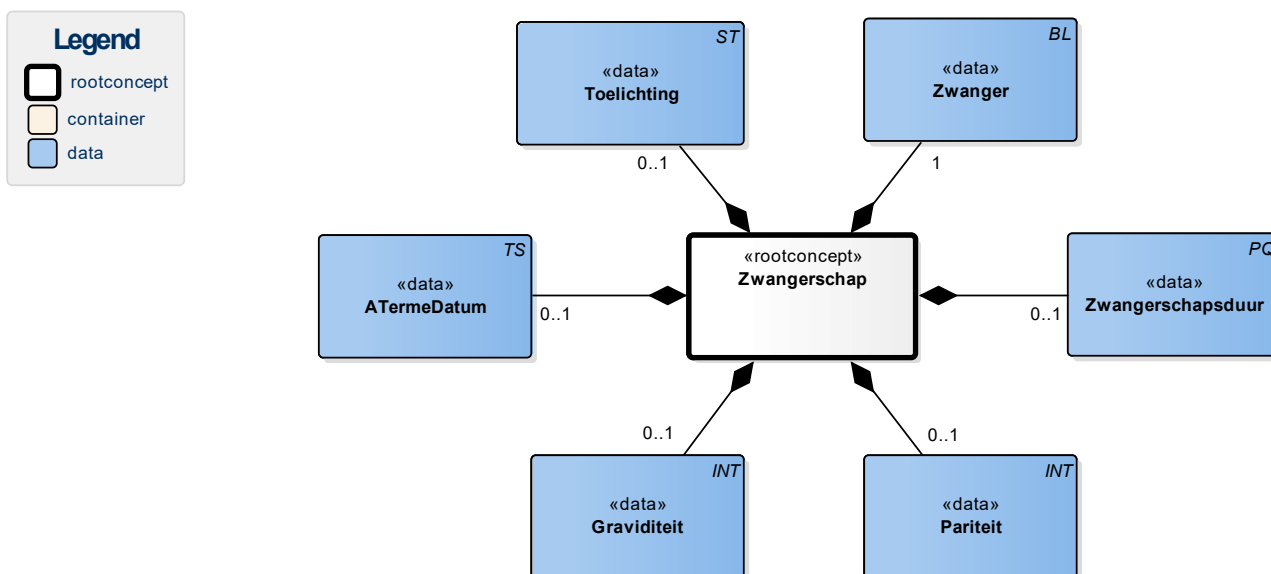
Legend

rootconcept

container

data

ST
«data»
Toelichting

BL
«data»
Zwanger

0..1

1

TS
«data»
ATermeDatum

0..1

«rootconcept»
Zwangerschap

PQ
«data»
Zwangerschapsduur

0..1

0..1

0..1

INT
«data»
Graviditeit

INT
«data»
Pariteit